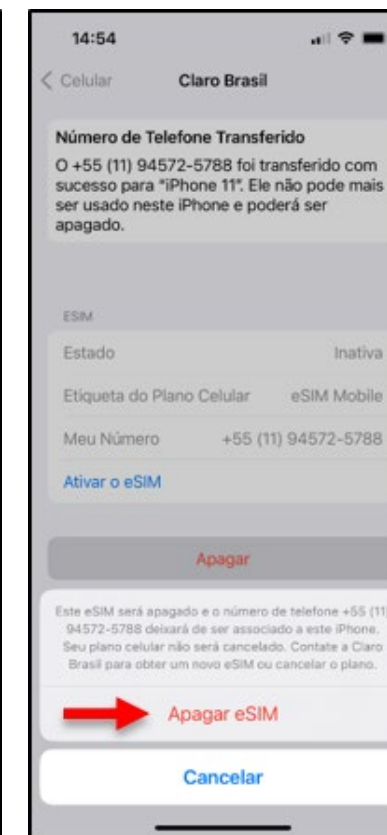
14:54

Celular Claro Brasil

Número de Telefone Transferido

O +55 (11) 94572-5788 foi transferido com sucesso para "iPhone 11". Ele não pode mais ser usado neste iPhone e poderá ser apagado.

ESIM

| | |
|---|---|
| Estado | Inativa |
| Etiqueta do Plano Celular | eSIM Mobile |
| Meu Número | +55 (11) 94572-5788 |

Ativar o eSIM

Apagar

Este eSIM será apagado e o número de telefone +55 (11) 94572-5788 deixará de ser associado a este iPhone. Seu plano celular não será cancelado. Contate a Claro Brasil para obter um novo eSIM ou cancelar o plano.

Apagar eSIM

Cancelar